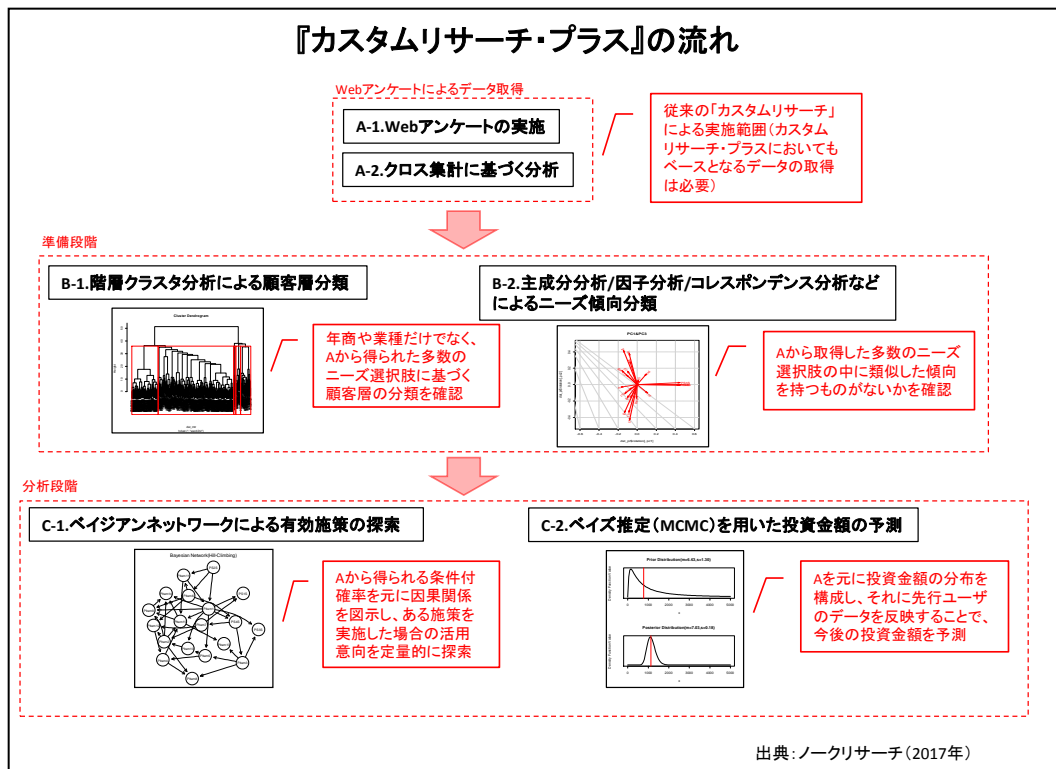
『カスタムリサーチ・プラス』の流れ

Webアンケートによるデータ取得

A-1.Webアンケートの実施

A-2.クロス集計に基づく分析

従来の「カスタムリサーチ」による実施範囲（カスタムリサーチ・プラスにおいてもベースとなるデータの取得は必要）

準備段階

B-1.階層クラスタ分析による顧客層分類

Cluster Dendrogram

年商や業種だけでなく、Aから得られた多数のニーズ選択肢に基づく顧客層の分類を確認

B-2.主成分分析/因子分析/コレスポンデンス分析などによるニーズ傾向分類

PC1&PC2

Aから取得した多数のニーズ選択肢の中に類似した傾向を持つものがないかを確認

分析段階

C-1.ベイジアンネットワークによる有効施策の探索

Bayesian Network(Hill-Climbing)

Aから得られる条件付確率を元に因果関係を図示し、ある施策を実施した場合の活用意向を定量的に探索

C-2.ベイズ推定（MCMC）を用いた投資金額の予測

Prior Distribution

Posterior Distribution

Aを元に投資金額の分布を構成し、それに先行ユーザのデータを反映することで、今後の投資金額を予測

出典：ノークリサーチ（2017年）